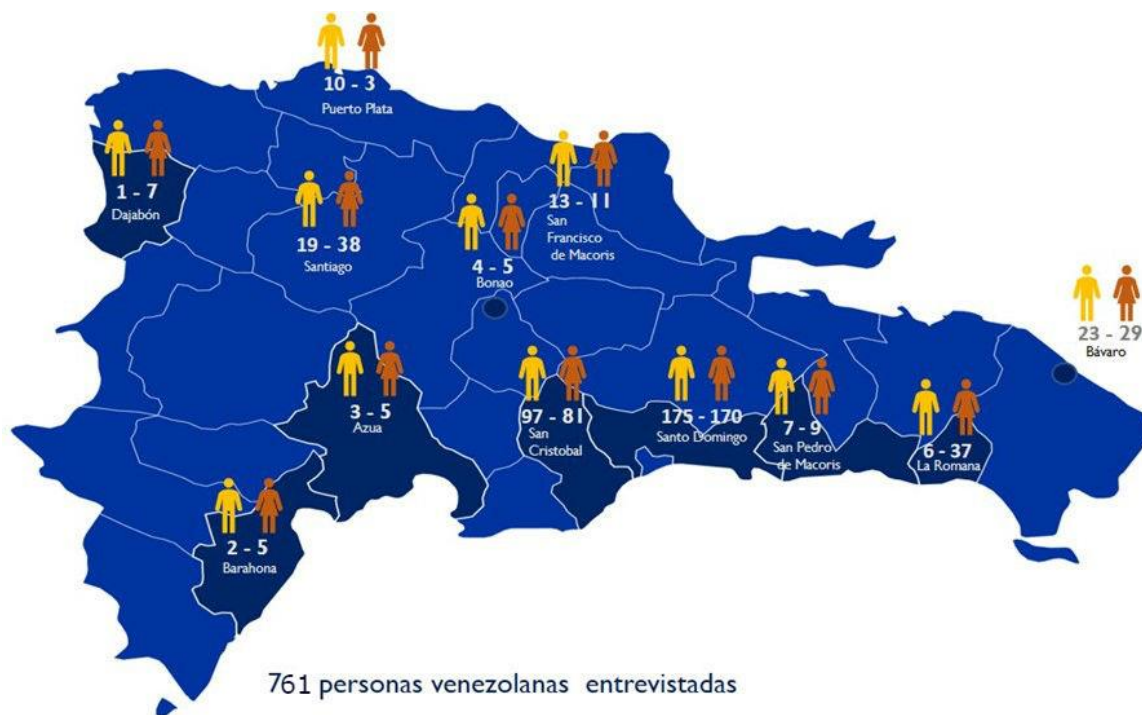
10 - 3
Puerto Plata

1 - 7
Dajabón

19 - 38
Santiago

4 - 5
Bonao

13 - 11
San Francisco de Macoris

23 - 29
Bávaro

3 - 5
Azua

97 - 81
San Cristobal

175 - 170
Santo Domingo

7 - 9
San Pedro de Macoris

6 - 37
La Romana

2 - 5
Barahona

761 personas venezolanas entrevistadas